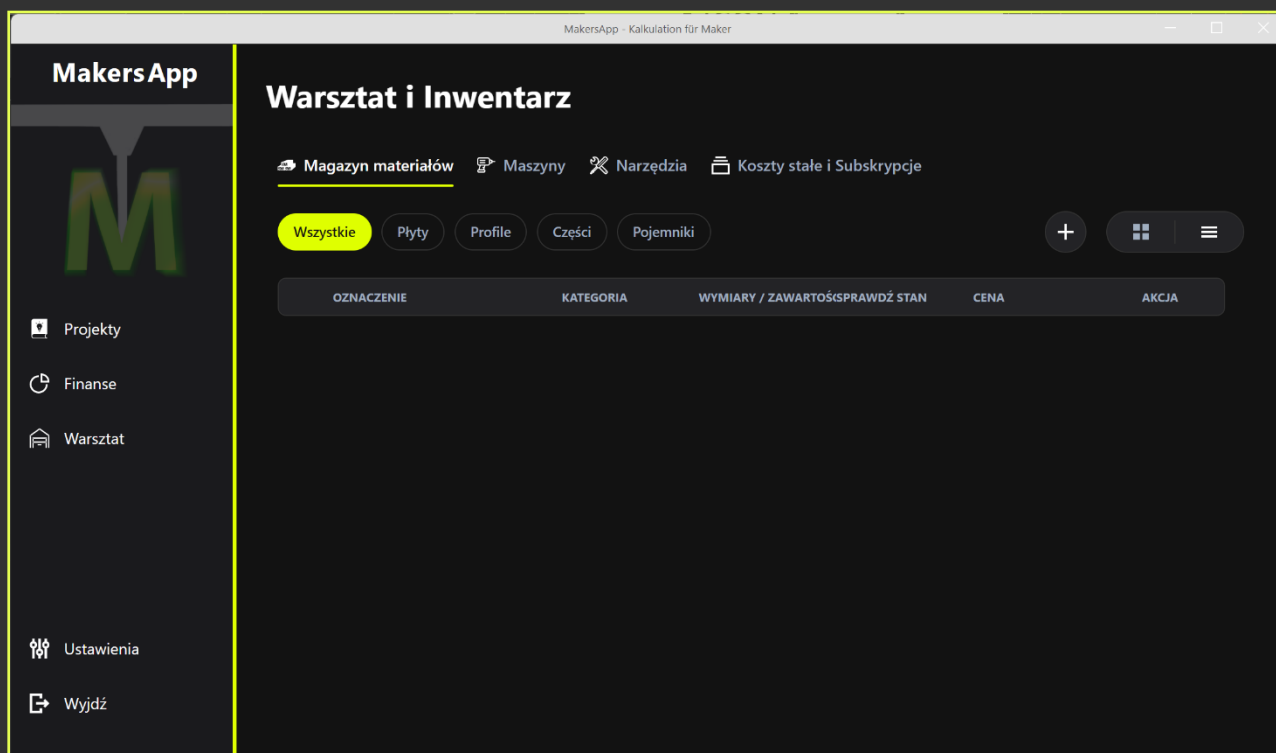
MakersApp - Kalkulation für Maker

MakersApp

M

Projekty

Finanse

Warsztat

Ustawienia

Wyjdź

Warsztat i Inwentarz

Magazyn materiałów Maszyny Narzędzia Koszty stałe i Subskrypcje

Wszystkie Płyty Profile Części Pojemniki

+

| OZNACZENIE | KATEGORIA | WYMIARY / ZAWARTOŚ(SPRAWDŹ STAN | CENA | AKCJA |
|---|---|---|---|---|